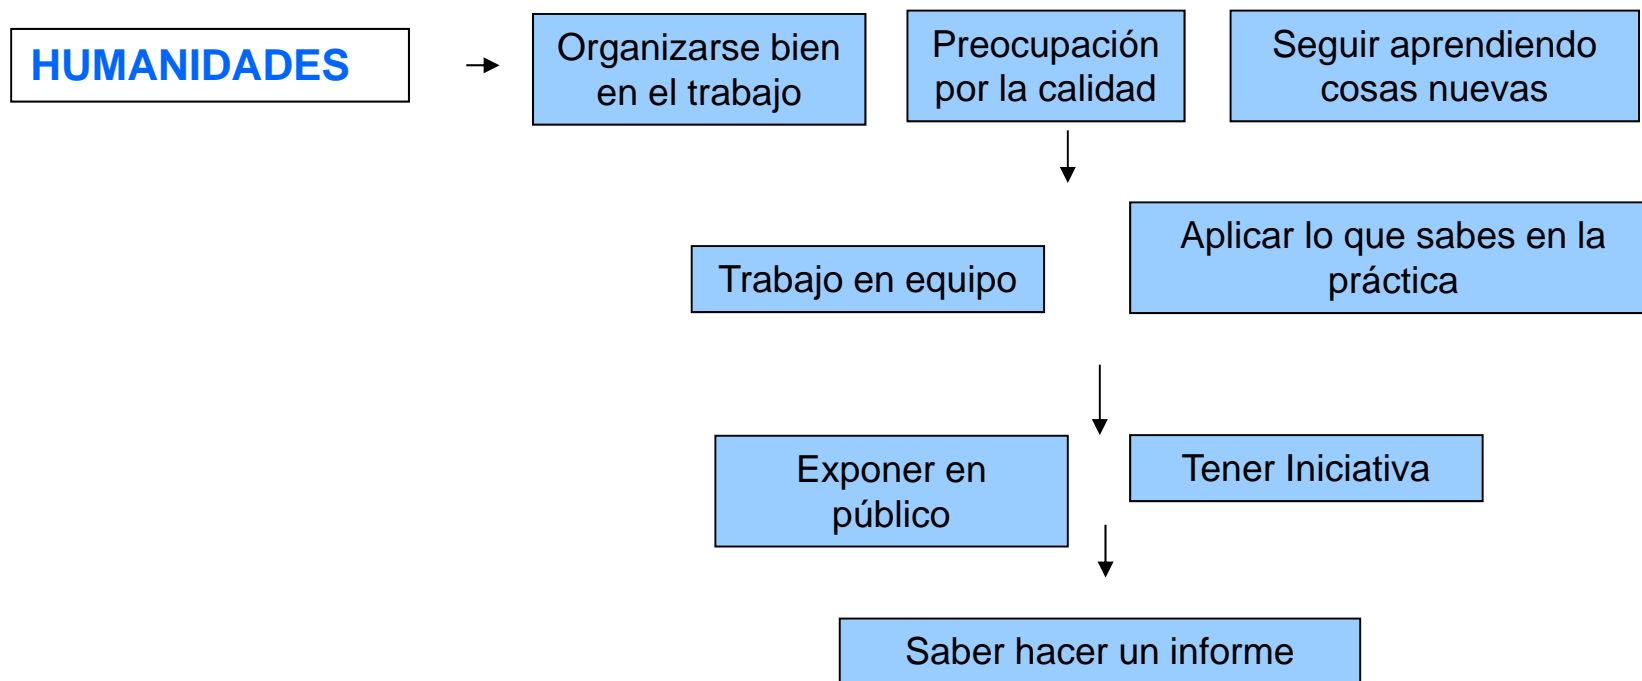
HUMANIDADES

Organizarse bien en el trabajo

Preocupación por la calidad

Seguir aprendiendo cosas nuevas

Trabajo en equipo

Aplicar lo que sabes en la práctica

Exponer en público

Tener Iniciativa

Saber hacer un informe